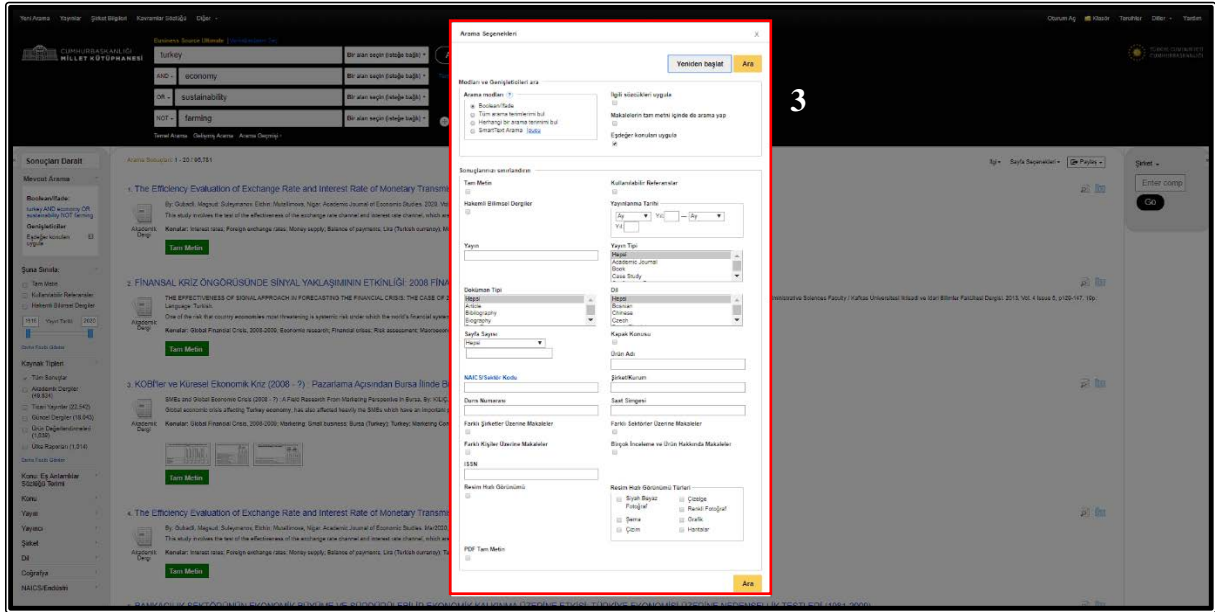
Yeni Arama Yayınlar Şirket Bilgileri Kavramlar Sözlüğü Diğer

Oturum Aç Klasör Tercihler Diller Yardım

CUMHURBAŞKANLIĞI MİLLET KÜTÜPHANESİ

Business Source Ultimate

turkey

AND economy

OR sustainability

NOT farming

Bir alan seçin (isteğe bağlı)

Temel Arama Gelişmiş Arama Arama Geçmişi

Sonuçları Daralt

Mevcut Arama

Boolean/İfade: turkey AND economy OR sustainability NOT farming

Genişleticiler

Eşdeğer konuları uygula

Şuna Sınırla:

Tam Metin

Kullanılabilir Referanslar

Hakemli Bilimsel Dergiler

Kaynak Türleri

Tüm Sonuçlar

Akademik Dergiler (49,824)

Ticari Yayınlar (22,540)

Güncel Dergiler (18,643)

Ürün Değerlendirmeleri (1,638)

Ülke Raporları (1,314)

Konu: Eş Anlamlılar Sözlüğü Terimi

Konu

Yayın

Yayıncı

Şirket

Dil

Coğrafya

NAICS/Endüstri

Arama Sonuçları: 1 - 20 / 95,751

1. The Efficiency Evaluation of Exchange Rate and Interest Rate of Monetary Transmi

By: Gubadli, Magsud; Suleymanov, Elchin; Mustafayeva, Nigar. Academic Journal of Economic Studies. 2020

This study involves the test of the effectiveness of the exchange rate channel and interest rate channel

Konular: Interest rates; Foreign exchange rates; Money supply; Balance of payments; Lira (Turkish currency)

Tam Metin

2. FİNANSAL KRİZ ÖNGÖRÜSÜNDE SİNYAL YAKLAŞIMININ ETKİNLİĞİ: 2008 FİNA

THE EFFECTIVENESS OF SIGNAL APPROACH IN FORECASTING THE FINANCIAL CRISIS: THE CASE OF 2

Konular: Global Financial Crisis, 2008-2009; Economic research; Financial crises

Tam Metin

3. KOBİ'ler ve Küresel Ekonomik Kriz (2008 - ?) : Pazarlama Açısından Bursa İlinde B

SMEs and Global Economic Crisis (2008 - ?) : A Field Research From Marketing Perspective in Bursa. By: KILIÇ

Konular: Global Financial Crisis, 2008-2009; Marketing; Small business; Bursa (Turkey); Turkey

Tam Metin

4. The Efficiency Evaluation of Exchange Rate and Interest Rate of Monetary Transmi

Tam Metin

Şirket

Enter comp

Go

Arama Seçenekleri

Yeniden başlat Ara

Modlar ve Genişleticiler ara

Arama modları

Boolean/İfade

Tüm arama terimlerini bul

Herhangi bir arama terimini bul

SmartText Arama İpucu

İlgili sözcükleri uygula

Makalelerin tam metni içinde de arama yap

Eşdeğer konuları uygula

Sonuçlarınızı sınırlandırın

Tam Metin

Kullanılabilir Referanslar

Hakemli Bilimsel Dergiler

Yayınlanma Tarihi

Ay Yıl: — Ay Yıl:

Yayın

Yayın Tipi

Hepsi
Academic Journal
Book
Case Study

Doküman Tipi

Hepsi
Article
Bibliography
Biography

Dil

Hepsi
Bosnian
Chinese
Czech

Sayfa Sayısı

Hepsi

Kapak Konusu

Ürün Adı

NAICS/Sektör Kodu

Şirket/Kurum

Duns Numarası

Saat Simgesi

Farklı Şirketler Üzerine Makaleler

Farklı Sektörler Üzerine Makaleler

Farklı Kişiler Üzerine Makaleler

Birçok İnceleme ve Ürün Hakkında Makaleler

ISSN

Resim Hızlı Görünümü

Resim Hızlı Görünümü Türleri

Siyah Beyaz Fotoğraf

Çizelge

Renkli Fotoğraf

Şema

Grafik

Çizim

Haritalar

PDF Tam Metin

Ara

3